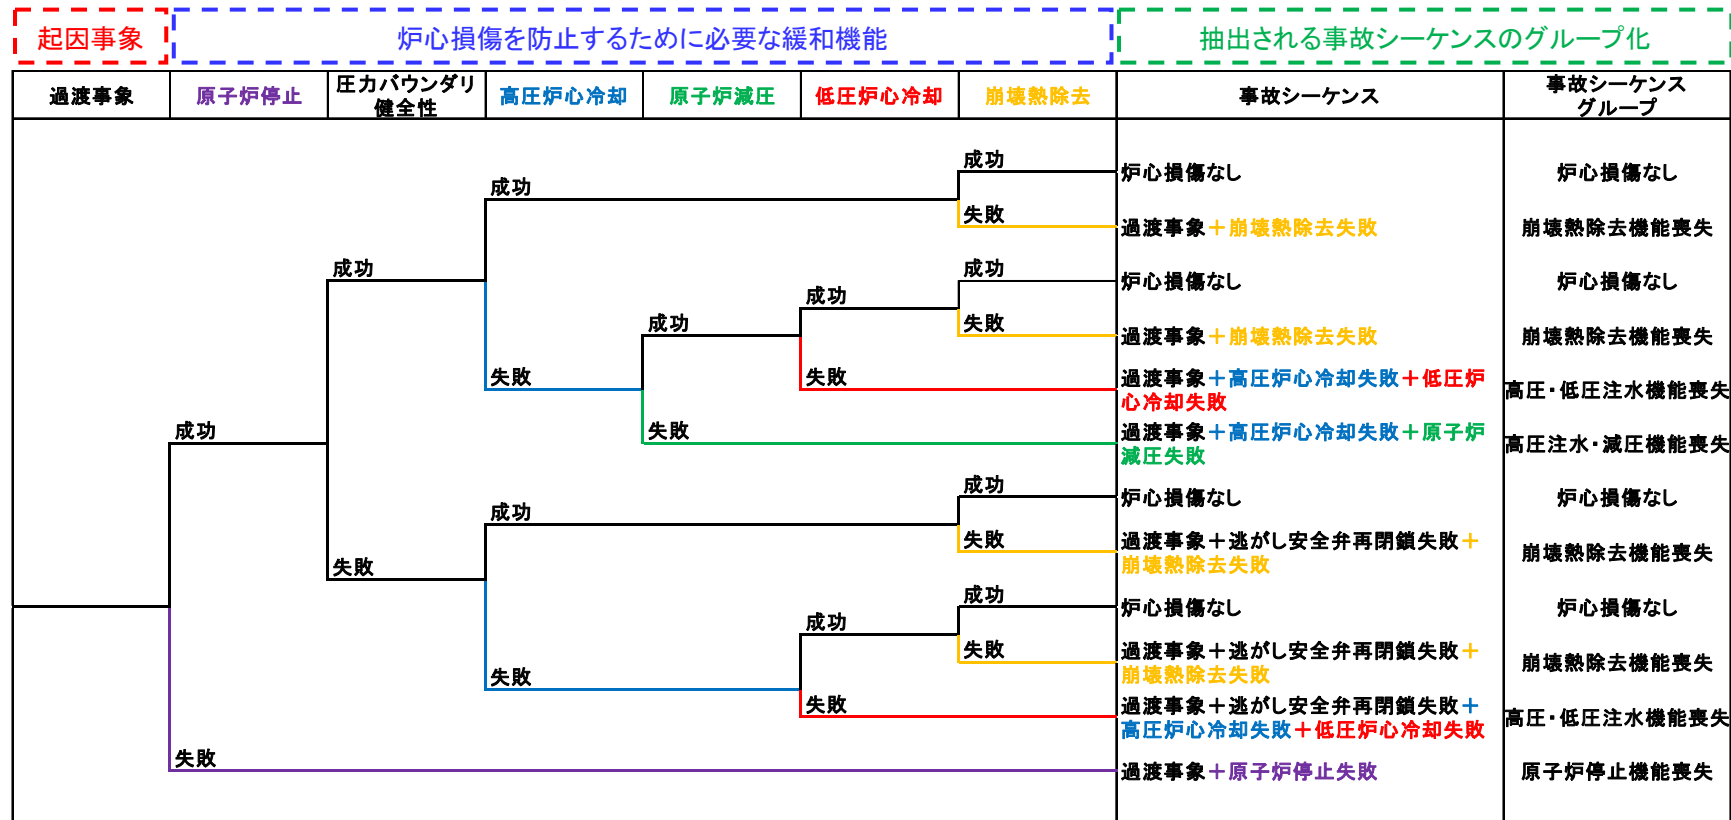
起因事象

炉心損傷を防止するために必要な緩和機能

抽出される事故シーケンスのグループ化

| 過渡事象 | 原子炉停止 | 圧力バウンダリ健全性 | 高圧炉心冷却 | 原子炉減圧 | 低圧炉心冷却 | 崩壊熱除去 | 事故シーケンス | 事故シーケンスグループ |
|---|---|---|---|---|---|---|---|---|

成功
失敗
成功
失敗
成功
失敗
成功
失敗
成功
失敗
成功
失敗
成功
失敗
成功
失敗
成功
失敗
成功
失敗
成功
失敗

| 事故シーケンス | 事故シーケンスグループ |
|---|---|
| 炉心損傷なし | 炉心損傷なし |
| 過渡事象＋崩壊熱除去失敗 | 崩壊熱除去機能喪失 |
| 炉心損傷なし | 炉心損傷なし |
| 過渡事象＋崩壊熱除去失敗 | 崩壊熱除去機能喪失 |
| 過渡事象＋高圧炉心冷却失敗＋低圧炉心冷却失敗 | 高圧・低圧注水機能喪失 |
| 過渡事象＋高圧炉心冷却失敗＋原子炉減圧失敗 | 高圧注水・減圧機能喪失 |
| 炉心損傷なし | 炉心損傷なし |
| 過渡事象＋逃がし安全弁再閉鎖失敗＋崩壊熱除去失敗 | 崩壊熱除去機能喪失 |
| 炉心損傷なし | 炉心損傷なし |
| 過渡事象＋逃がし安全弁再閉鎖失敗＋崩壊熱除去失敗 | 崩壊熱除去機能喪失 |
| 過渡事象＋逃がし安全弁再閉鎖失敗＋高圧炉心冷却失敗＋低圧炉心冷却失敗 | 高圧・低圧注水機能喪失 |
| 過渡事象＋原子炉停止失敗 | 原子炉停止機能喪失 |